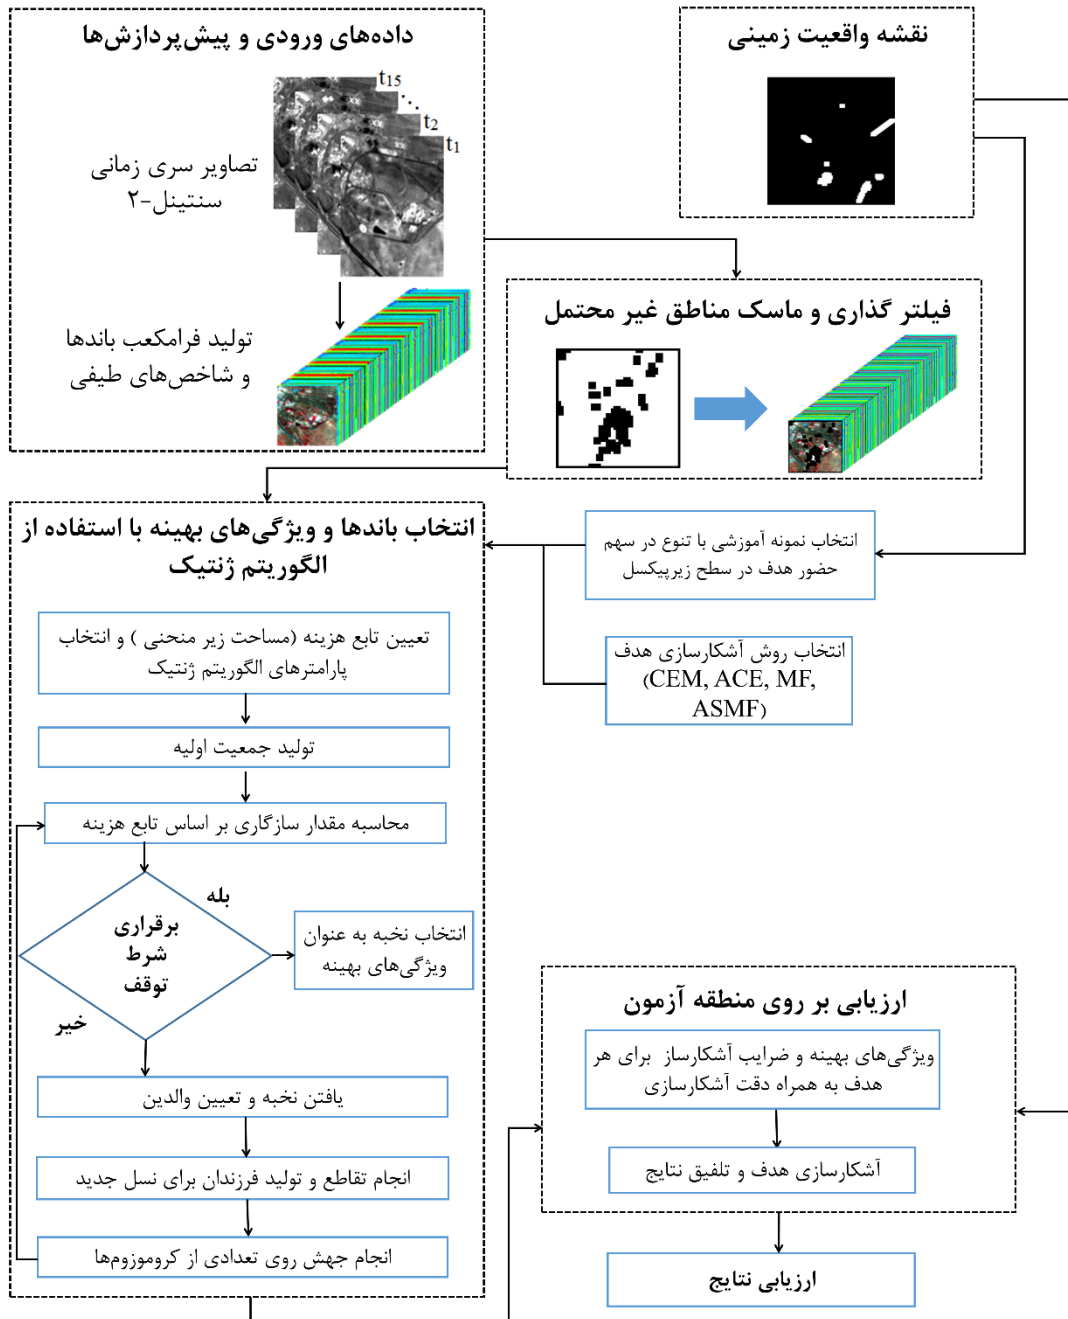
داده‌های ورودی و پیش‌پردازش‌ها

$t_{15}$
$t_2$
$t_1$

تصاویر سری زمانی سنتینل-۲

تولید فرامکعب باندها و شاخص‌های طیفی

نقشه واقعیت زمینی

فیلتر گذاری و ماسک مناطق غیر محتمل

انتخاب باندها و ویژگی‌های بهینه با استفاده از الگوریتم ژنتیک

انتخاب نمونه آموزشی با تنوع در سهم حضور هدف در سطح زیرپیکسل

انتخاب روش آشکارسازی هدف (CEM, ACE, MF, ASMF)

تعیین تابع هزینه (مساحت زیر منحنی ) و انتخاب پارامترهای الگوریتم ژنتیک

تولید جمعیت اولیه

محاسبه مقدار سازگاری بر اساس تابع هزینه

بله

برقراری شرط توقف

خیر

انتخاب نخبه به عنوان ویژگی‌های بهینه

یافتن نخبه و تعیین والدین

انجام تقاطع و تولید فرزندان برای نسل جدید

انجام جهش روی تعدادی از کروموزوم‌ها

ارزیابی بر روی منطقه آزمون

ویژگی‌های بهینه و ضرایب آشکارساز برای هر هدف به همراه دقت آشکارسازی

آشکارسازی هدف و تلفیق نتایج

ارزیابی نتایج